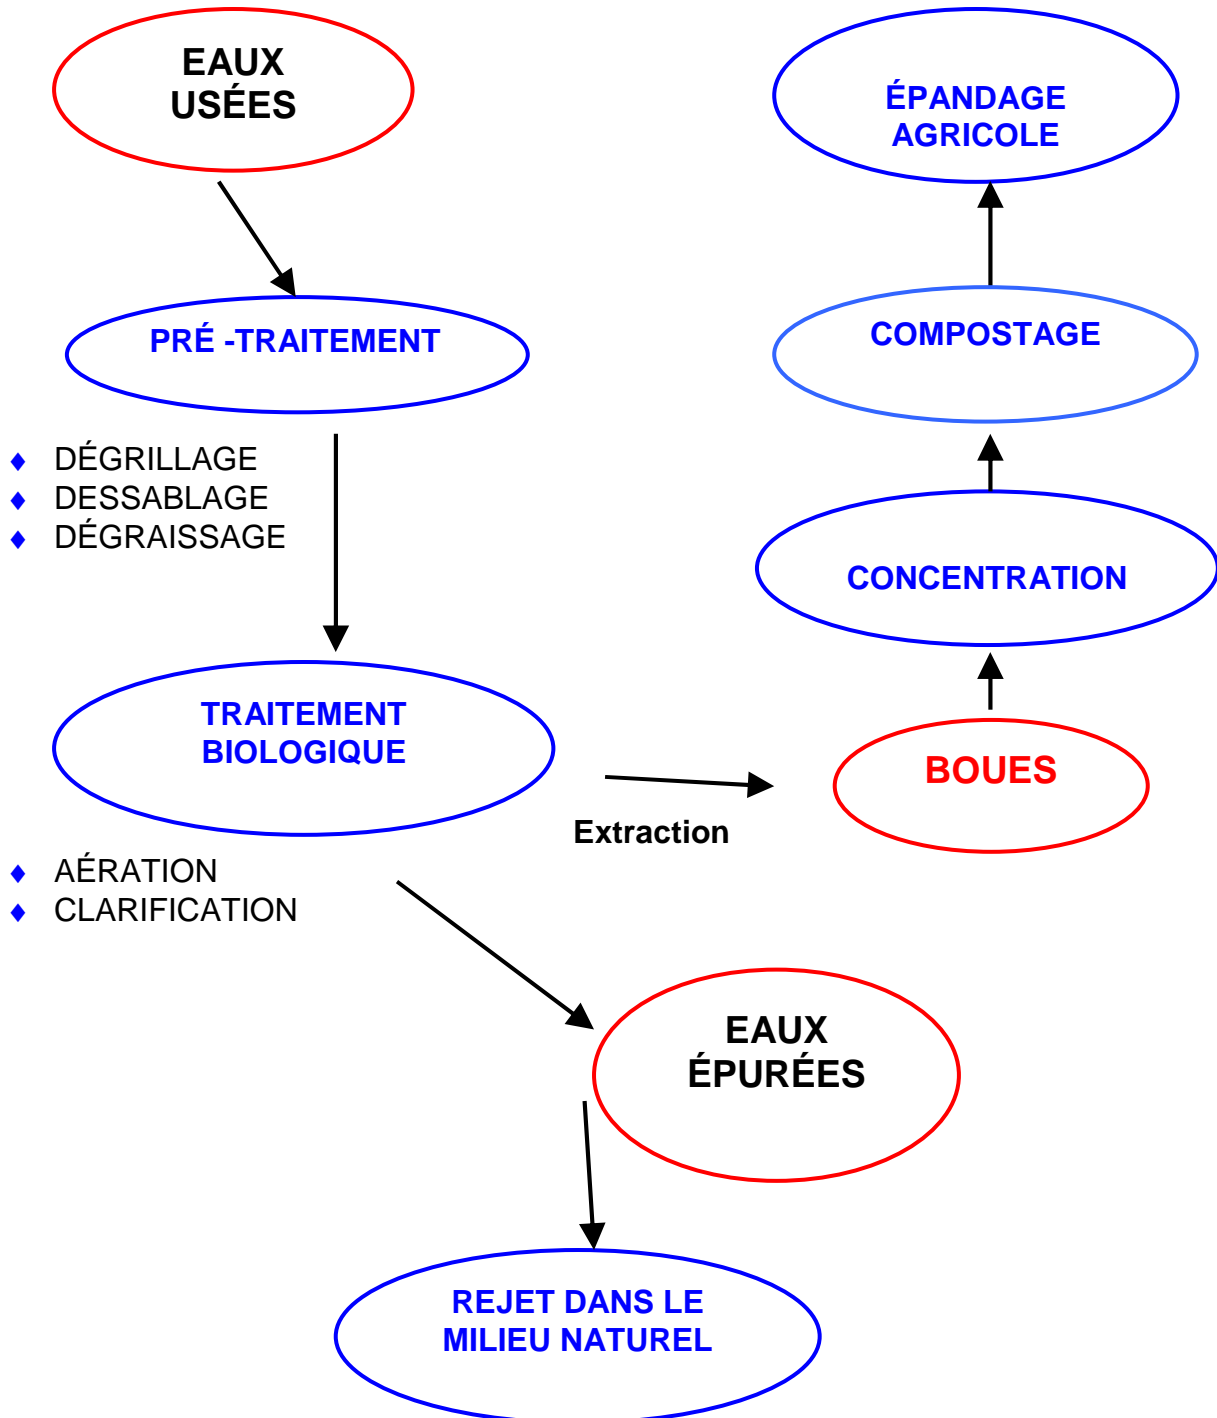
EAUX USÉES

PRÉ -TRAITEMENT

- DÉGRILLAGE
- DESSABLAGE
- DÉGRAISSAGE

TRAITEMENT BIOLOGIQUE

- AÉRATION
- CLARIFICATION

Extraction

BOUES

CONCENTRATION

COMPOSTAGE

ÉPANDAGE AGRICOLE

EAUX ÉPURÉES

REJET DANS LE MILIEU NATUREL